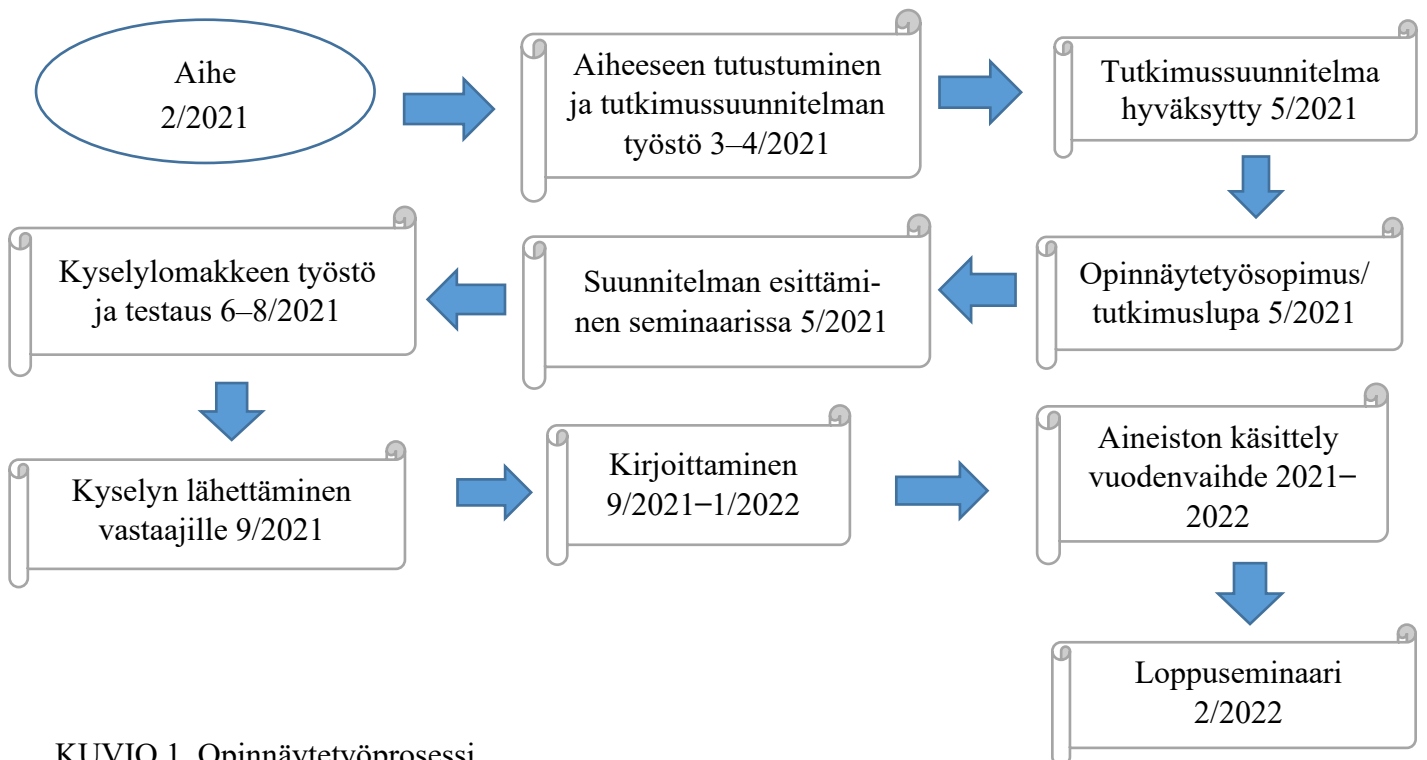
Aihe
2/2021

Aiheeseen tutustuminen ja tutkimussuunnitelman työstö 3–4/2021

Tutkimussuunnitelma hyväksytty 5/2021

Opinnäytetyösopimus/ tutkimuslupa 5/2021

Suunnitelman esittäminen seminaarissa 5/2021

Kyselylomakkeen työstö ja testaus 6–8/2021

Kyselyn lähettäminen vastaajille 9/2021

Kirjoittaminen 9/2021−1/2022

Aineiston käsittely vuodenvaihde 2021−2022

Loppuseminaari 2/2022

KUVIO 1. Opinnäytetyöprosessi